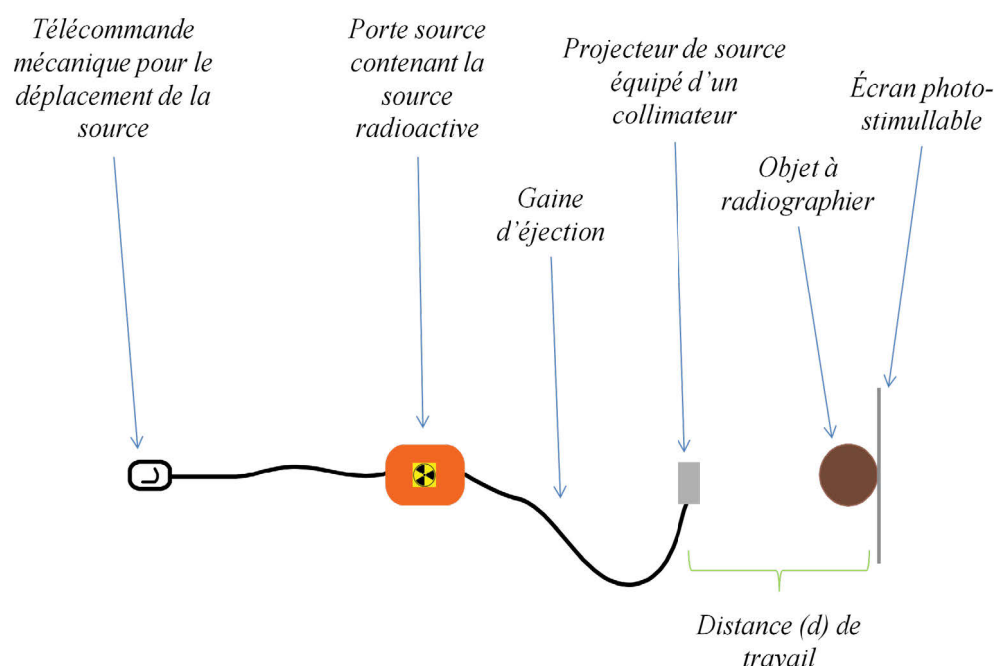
Télécommande mécanique pour le déplacement de la source

Porte source contenant la source radioactive

Projecteur de source équipé d'un collimateur

Écran photo-stimullable

Gaine d'éjection

Objet à radiographier

Distance (d) de travail